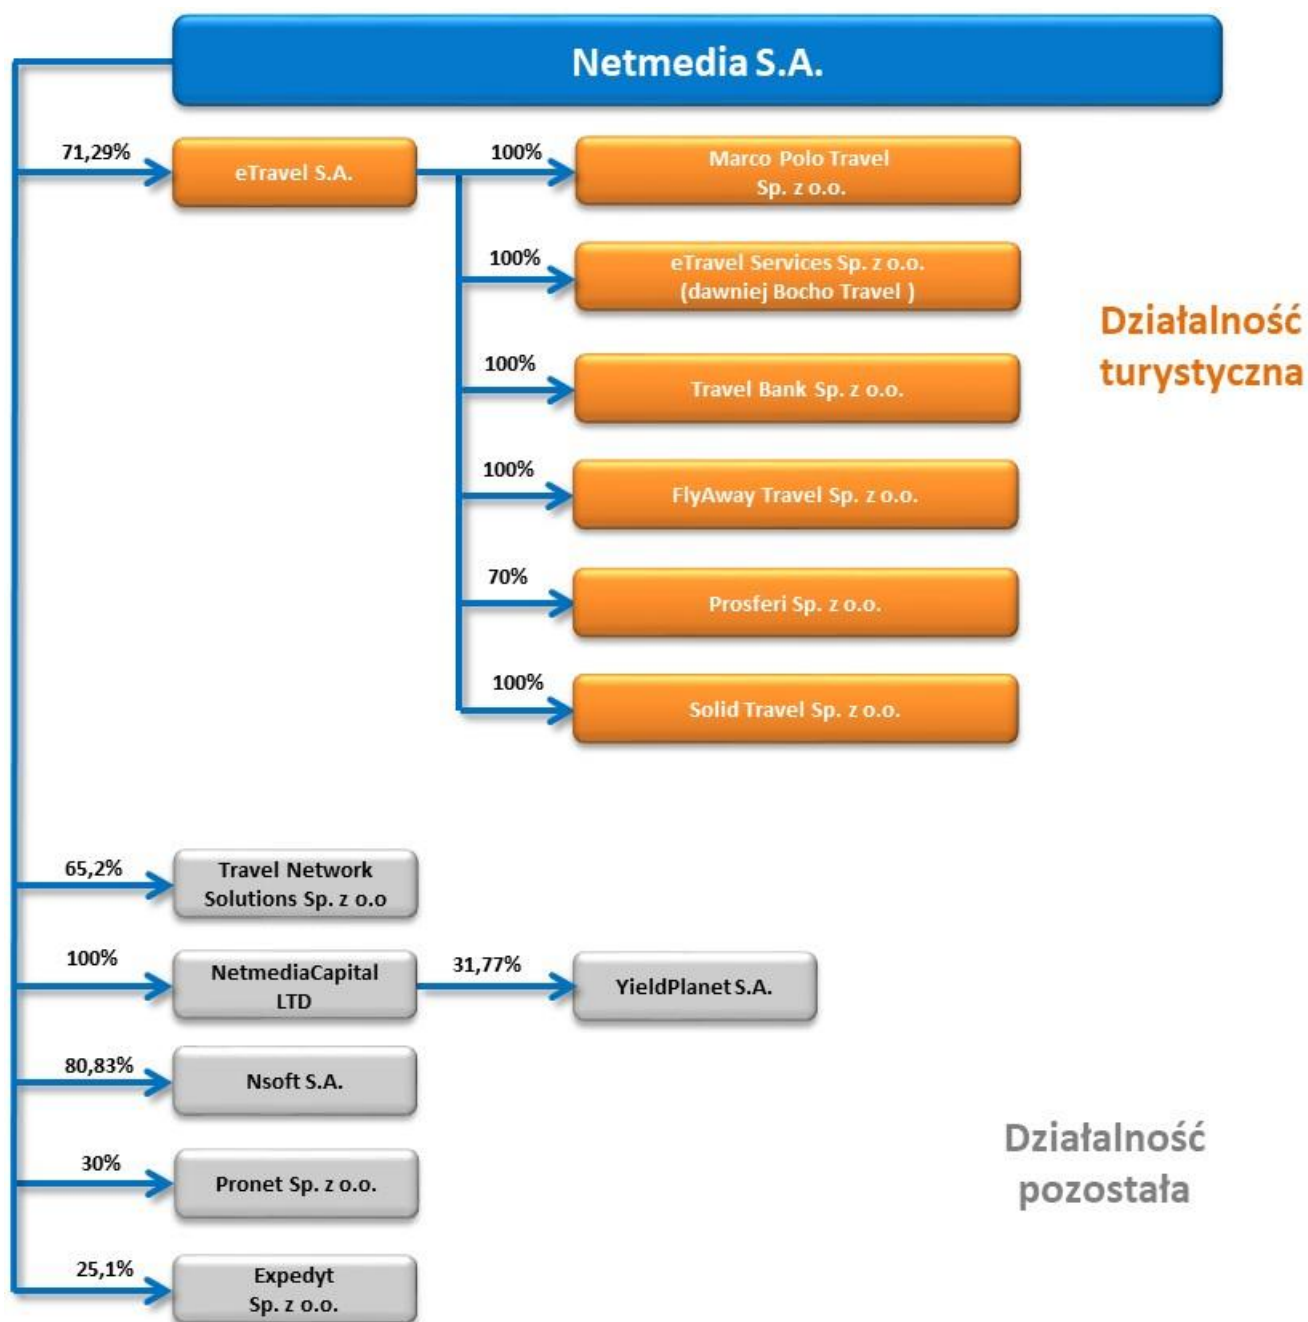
Netmedia S.A.

71,29%
eTravel S.A.

100%
Marco Polo Travel Sp. z o.o.

100%
eTravel Services Sp. z o.o. (dawniej Bocho Travel )

100%
Travel Bank Sp. z o.o.

100%
FlyAway Travel Sp. z o.o.

70%
Prosferi Sp. z o.o.

100%
Solid Travel Sp. z o.o.

Działalność turystyczna

65,2%
Travel Network Solutions Sp. z o.o

100%
NetmediaCapital LTD

31,77%
YieldPlanet S.A.

80,83%
Nsoft S.A.

30%
Pronet Sp. z o.o.

25,1%
Expedyt Sp. z o.o.

Działalność pozostała